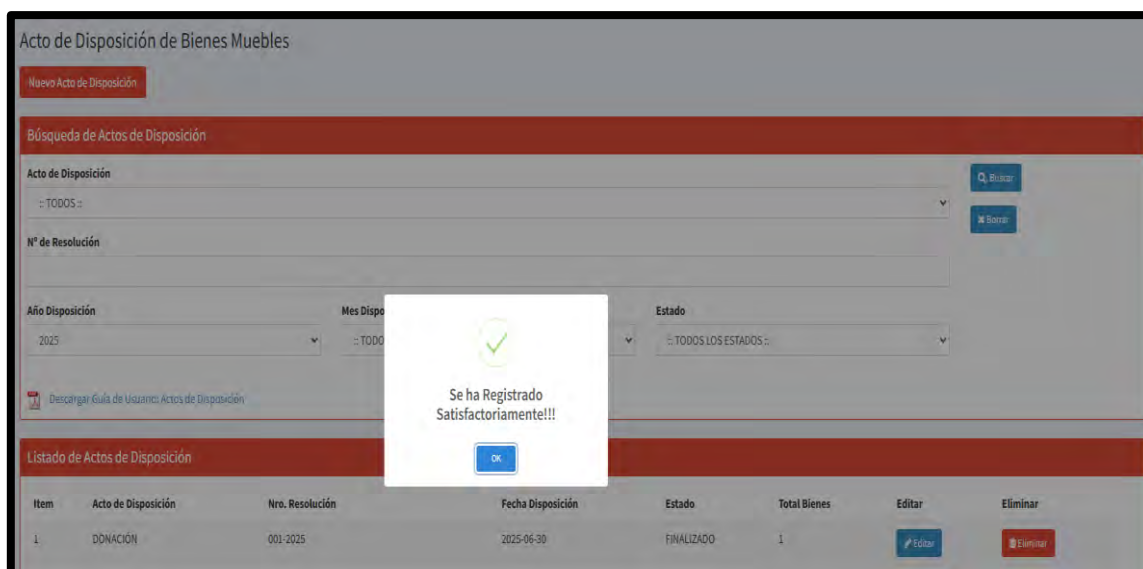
Acto de Disposición de Bienes Muebles

Nuevo Acto de Disposición

Búsqueda de Actos de Disposición

Acto de Disposición

:: TODOS ::

Q Buscar

✖ Borrar

N° de Resolución

Año Disposición

2025

Mes Dispo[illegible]

:: TODO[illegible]

Estado

:: TODOS LOS ESTADOS ::

Descargar Guía de Usuario: Actos de Disposición

Se ha Registrado Satisfactoriamente!!!

OK

Listado de Actos de Disposición

| Item | Acto de Disposición | Nro. Resolución | Fecha Disposición | Estado | Total Bienes | Editar | Eliminar |
|---|---|---|---|---|---|---|---|
| 1 | DONACIÓN | 001-2025 | 2025-06-30 | FINALIZADO | 1 | Editar | Eliminar |